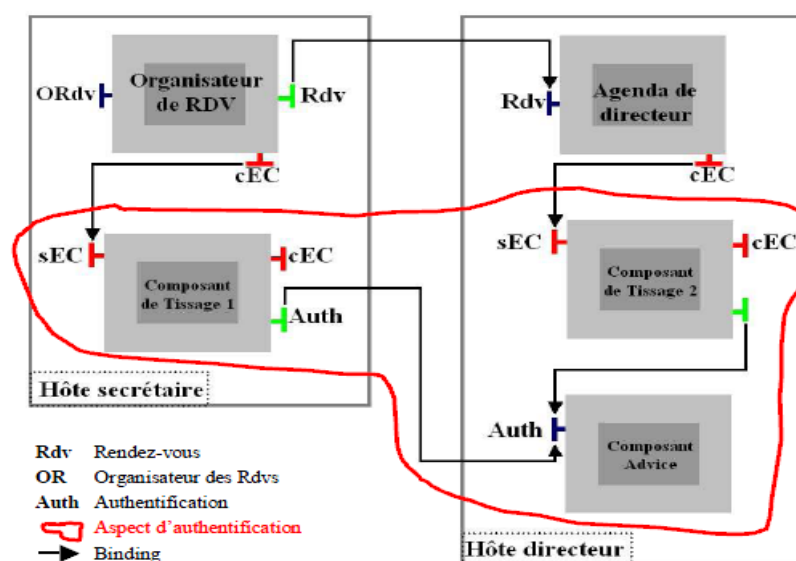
ORdv

Organisateur de RDV

Rdv

cEC

sEC

Composant de Tissage 1

cEC

Auth

Hôte secrétaire

Rdv

Agenda de directeur

cEC

sEC

Composant de Tissage 2

cEC

Auth

Composant Advice

Hôte directeur

Rdv Rendez-vous
OR Organisateur des Rdvs
Auth Authentification
Aspect d'authentification
Binding